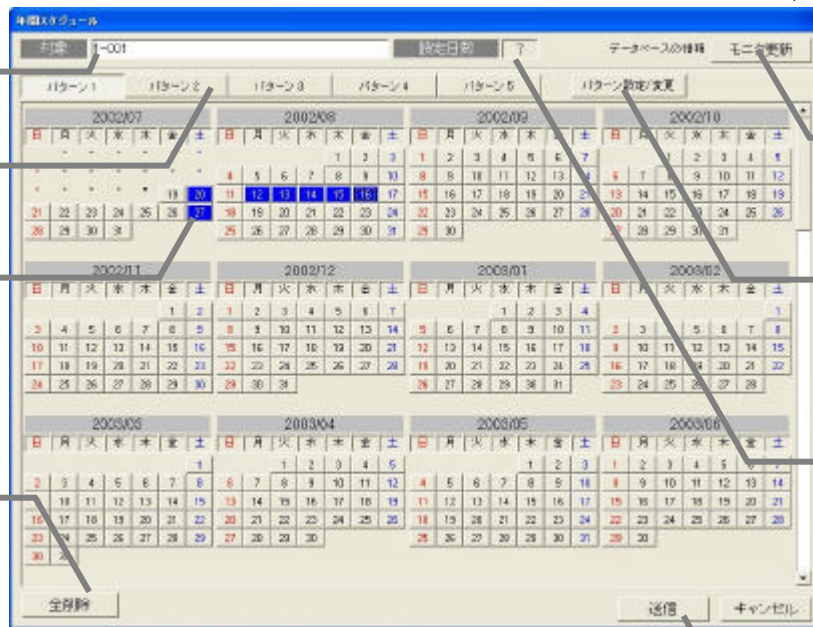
年間スケジュール

対象 1-001 設定日数 7 データベースの情報 モニタ更新

パターン1 パターン2 パターン3 パターン4 パターン5 パターン設定/変更

2002/07
| 日 | 月 | 火 | 水 | 木 | 金 | 土 |
|---|---|---|---|---|---|---|
| | | | | | 19 | 20 |
| 21 | 22 | 23 | 24 | 25 | 26 | 27 |
| 28 | 29 | 30 | 31 | | | |

2002/08
| 日 | 月 | 火 | 水 | 木 | 金 | 土 |
|---|---|---|---|---|---|---|
| | | | | 1 | 2 | 3 |
| 4 | 5 | 6 | 7 | 8 | 9 | 10 |
| 11 | 12 | 13 | 14 | 15 | 16 | 17 |
| 18 | 19 | 20 | 21 | 22 | 23 | 24 |
| 25 | 26 | 27 | 28 | 29 | 30 | 31 |

2002/09
| 日 | 月 | 火 | 水 | 木 | 金 | 土 |
|---|---|---|---|---|---|---|
| 1 | 2 | 3 | 4 | 5 | 6 | 7 |
| 8 | 9 | 10 | 11 | 12 | 13 | 14 |
| 15 | 16 | 17 | 18 | 19 | 20 | 21 |
| 22 | 23 | 24 | 25 | 26 | 27 | 28 |
| 29 | 30 | | | | | |

2002/10
| 日 | 月 | 火 | 水 | 木 | 金 | 土 |
|---|---|---|---|---|---|---|
| | | 1 | 2 | 3 | 4 | 5 |
| 6 | 7 | 8 | 9 | 10 | 11 | 12 |
| 13 | 14 | 15 | 16 | 17 | 18 | 19 |
| 20 | 21 | 22 | 23 | 24 | 25 | 26 |
| 27 | 28 | 29 | 30 | 31 | | |

2002/11
| 日 | 月 | 火 | 水 | 木 | 金 | 土 |
|---|---|---|---|---|---|---|
| | | | | | 1 | 2 |
| 3 | 4 | 5 | 6 | 7 | 8 | 9 |
| 10 | 11 | 12 | 13 | 14 | 15 | 16 |
| 17 | 18 | 19 | 20 | 21 | 22 | 23 |
| 24 | 25 | 26 | 27 | 28 | 29 | 30 |

2002/12
| 日 | 月 | 火 | 水 | 木 | 金 | 土 |
|---|---|---|---|---|---|---|
| 1 | 2 | 3 | 4 | 5 | 6 | 7 |
| 8 | 9 | 10 | 11 | 12 | 13 | 14 |
| 15 | 16 | 17 | 18 | 19 | 20 | 21 |
| 22 | 23 | 24 | 25 | 26 | 27 | 28 |
| 29 | 30 | 31 | | | | |

2003/01
| 日 | 月 | 火 | 水 | 木 | 金 | 土 |
|---|---|---|---|---|---|---|
| | | | 1 | 2 | 3 | 4 |
| 5 | 6 | 7 | 8 | 9 | 10 | 11 |
| 12 | 13 | 14 | 15 | 16 | 17 | 18 |
| 19 | 20 | 21 | 22 | 23 | 24 | 25 |
| 26 | 27 | 28 | 29 | 30 | 31 | |

2003/02
| 日 | 月 | 火 | 水 | 木 | 金 | 土 |
|---|---|---|---|---|---|---|
| | | | | | | 1 |
| 2 | 3 | 4 | 5 | 6 | 7 | 8 |
| 9 | 10 | 11 | 12 | 13 | 14 | 15 |
| 16 | 17 | 18 | 19 | 20 | 21 | 22 |
| 23 | 24 | 25 | 26 | 27 | 28 | |

2003/03
| 日 | 月 | 火 | 水 | 木 | 金 | 土 |
|---|---|---|---|---|---|---|
| | | | | | | 1 |
| 2 | 3 | 4 | 5 | 6 | 7 | 8 |
| 9 | 10 | 11 | 12 | 13 | 14 | 15 |
| 16 | 17 | 18 | 19 | 20 | 21 | 22 |
| 23 | 24 | 25 | 26 | 27 | 28 | 29 |
| 30 | 31 | | | | | |

2003/04
| 日 | 月 | 火 | 水 | 木 | 金 | 土 |
|---|---|---|---|---|---|---|
| | | 1 | 2 | 3 | 4 | 5 |
| 6 | 7 | 8 | 9 | 10 | 11 | 12 |
| 13 | 14 | 15 | 16 | 17 | 18 | 19 |
| 20 | 21 | 22 | 23 | 24 | 25 | 26 |
| 27 | 28 | 29 | 30 | | | |

2003/05
| 日 | 月 | 火 | 水 | 木 | 金 | 土 |
|---|---|---|---|---|---|---|
| | | | | 1 | 2 | 3 |
| 4 | 5 | 6 | 7 | 8 | 9 | 10 |
| 11 | 12 | 13 | 14 | 15 | 16 | 17 |
| 18 | 19 | 20 | 21 | 22 | 23 | 24 |
| 25 | 26 | 27 | 28 | 29 | 30 | 31 |

2003/06
| 日 | 月 | 火 | 水 | 木 | 金 | 土 |
|---|---|---|---|---|---|---|
| 1 | 2 | 3 | 4 | 5 | 6 | 7 |
| 8 | 9 | 10 | 11 | 12 | 13 | 14 |
| 15 | 16 | 17 | 18 | 19 | 20 | 21 |
| 22 | 23 | 24 | 25 | 26 | 27 | 28 |
| 29 | 30 | | | | | |

全削除 送信 キャンセル